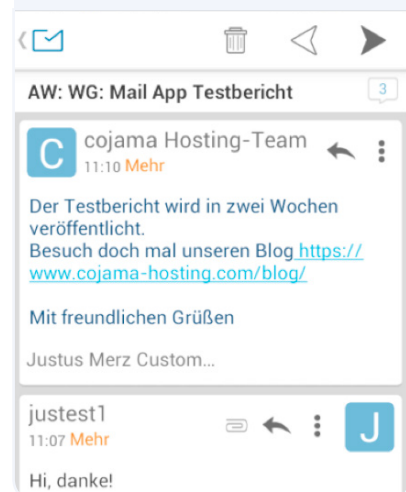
AW: WG: Mail App Testbericht

3

C

cojama Hosting-Team

11:10 Mehr

Der Testbericht wird in zwei Wochen veröffentlicht.
Besuch doch mal unseren Blog https://www.cojama-hosting.com/blog/

Mit freundlichen Grüßen

Justus Merz Custom...

justest1

11:07 Mehr

J

Hi, danke!